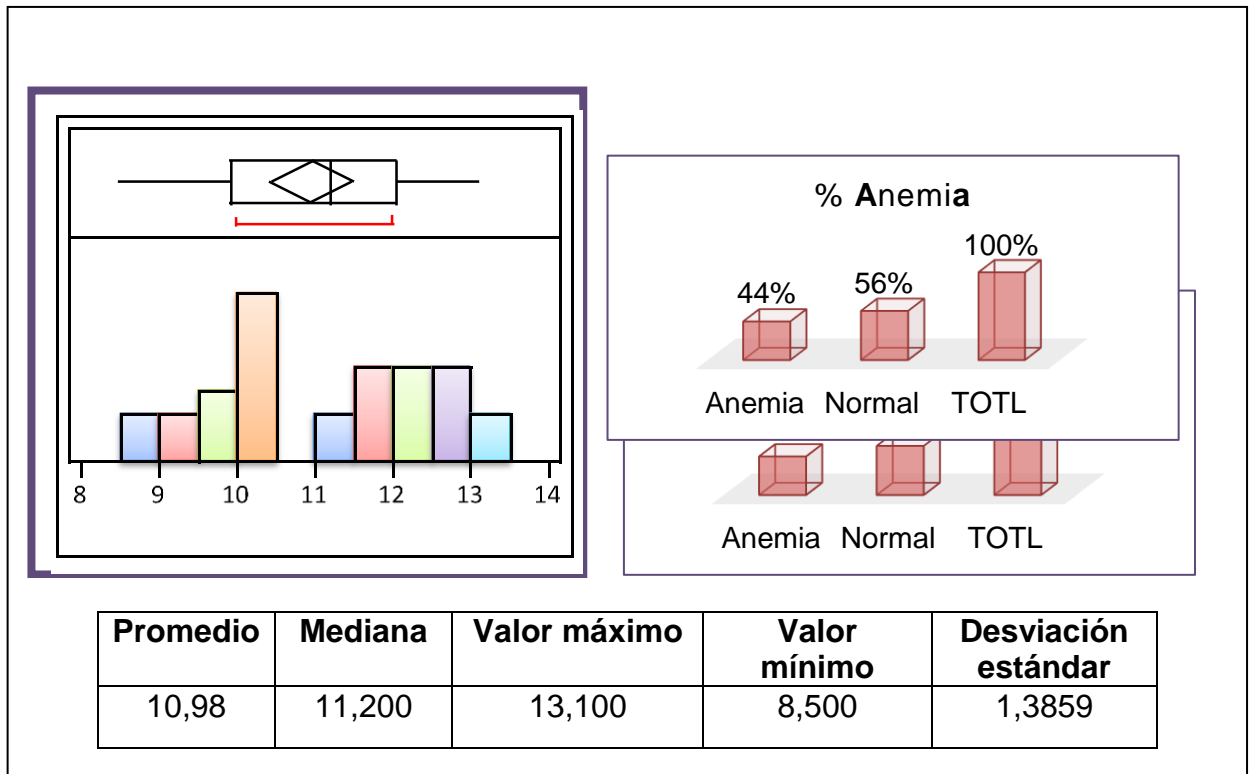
8 9 10 11 12 13 14

% Anemia

44% 56% 100%

Anemia Normal TOTL

Anemia Normal TOTL

| Promedio | Mediana | Valor máximo | Valor mínimo | Desviación estándar |
|---|---|---|---|---|
| 10,98 | 11,200 | 13,100 | 8,500 | 1,3859 |